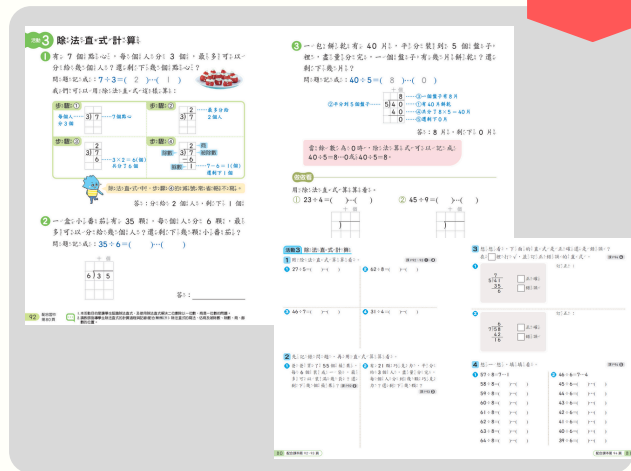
活動 3 除法直式計算

1 有 7 個點心,每個人分 3 個,最多可以分給幾個人?還剩下幾個點心?

用算式記成:7 ÷ 3 = ( 2 )…( 1 )

我們可以用除法直式記錄結果:

步驟①

每個人分 3 個

3)7

步驟②

3)7 最多分給 2 個人

步驟③

3)7
6
3 × 2 = 6(個)共分了 6 個點心

步驟④

3)7
6
1
7 − 6 = 1(個)還剩下 1 個

除法直式中,步驟④的餘數要比除數小喔。

答:分給 2 個人,剩下 1 個

2 一盒小番茄有 35 顆,每個盤子裝 6 顆,最多可以分給幾個盤子?還剩下幾顆小番茄?

用算式記成:35 ÷ 6 = ( )…( )

6)35

答:

42 數學四上 第六單元

3 一包餅乾有 40 片,平分裝到 5 個盤子裡,盡量分完,一個盤子有幾片?剩下幾片?

用算式記成:40 ÷ 5 = ( 8 )…( 0 )

十 個
8 ①一個盤子有 8 片
5)4 0 ①有 40 片餅乾
4 0 ②分完了 8 × 5 = 40 片
0 ③還剩下 0 片

②平分到 5 個盤子

答:8 片,剩下 0 片

當除數為 0 時,除法算式可以記成:40 ÷ 5 = 8…0 或 40 ÷ 5 = 8。

做做看

用除法直式算算看。

① 23 ÷ 4 = ( )…( )

② 45 ÷ 9 = ( )…( )

活動 3 除法直式計算

1 用直式算算看。

① 27 ÷ 5 = ( )…( )

② 62 ÷ 8 = ( )…( )

③ 46 ÷ 7 = ( )…( )

④ 31 ÷ 4 = ( )…( )

2 先記成橫式,再用直式算算看。

3 檢查看看,下面的直式算對了嗎?錯的請訂正。

4 找一找,規律

數學四上